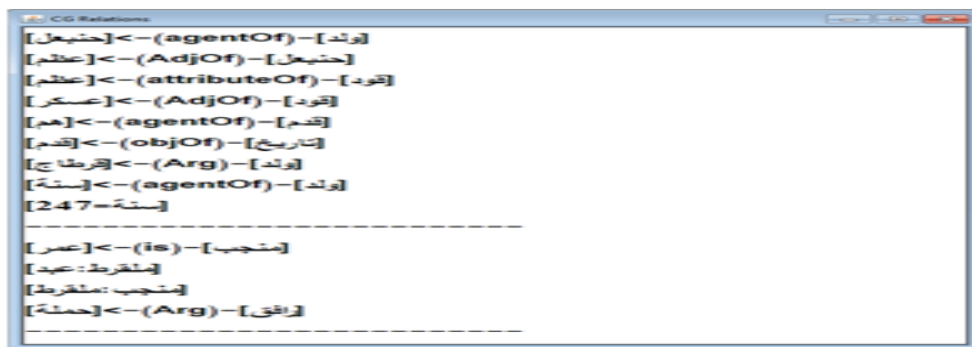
CG Relations

[ولد]-(agentOf)->[حنبعل]
[حنبعل]-(AdjOf)->[عظيم]
[قود]-(attributeOf)->[عظيم]
[قود]-(AdjOf)->[عسكر]
[قدم]-(agentOf)->[هم]
[تاريخ]-(objOf)->[قدم]
[ولد]-(Arg)->[قرطاج]
[ولد]-(agentOf)->[سنة]
[سنة=247]
--------------------------
[منجب]-(is)->[عمر]
[ملقرط:عبد]
[منجب:ملقرط]
[رافق]-(Arg)->[حملة]
--------------------------